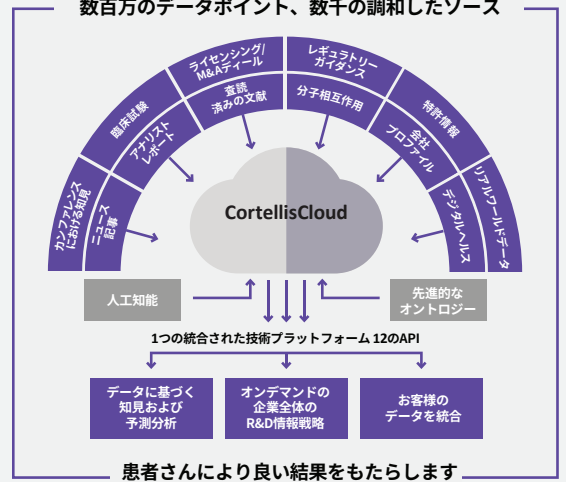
数百万のデータポイント、数千の調和したソース

ライセンシング/M&Aディール

レギュラトリーガイダンス

臨床試験

特許情報

査読済みの文献

分子相互作用

アナリストレポート

会社プロファイル

カンファレンスにおける知見

リアルワールドデータ

ニュース記事

デジタルヘルス

CortellisCloud

人工知能

先進的なオントロジー

1つの統合された技術プラットフォーム 12のAPI

データに基づく知見および予測分析

オンデマンドの企業全体のR&D情報戦略

お客様のデータを統合

患者さんにより良い結果をもたらします